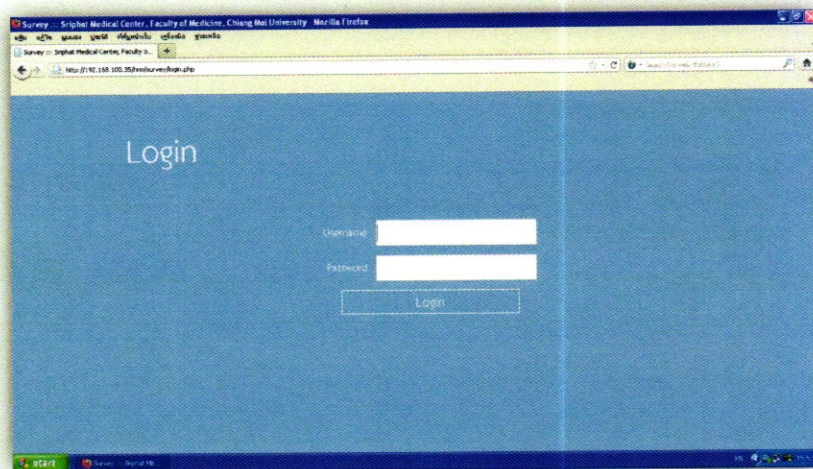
Survey :: Sriphat Medical Center, Faculty of Medicine, Chiang Mai University - Mozilla Firefox

แฟ้ม แก้ไข มุมมอง ประวัติ ที่คั่นหน้า เครื่องมือ ช่วยเหลือ

Survey :: Sriphat Medical Center, Faculty o... +

http://192.168.100.35/smi/survey/login.php

Login

Username

Password

Login

start

Survey :: Sriphat Me